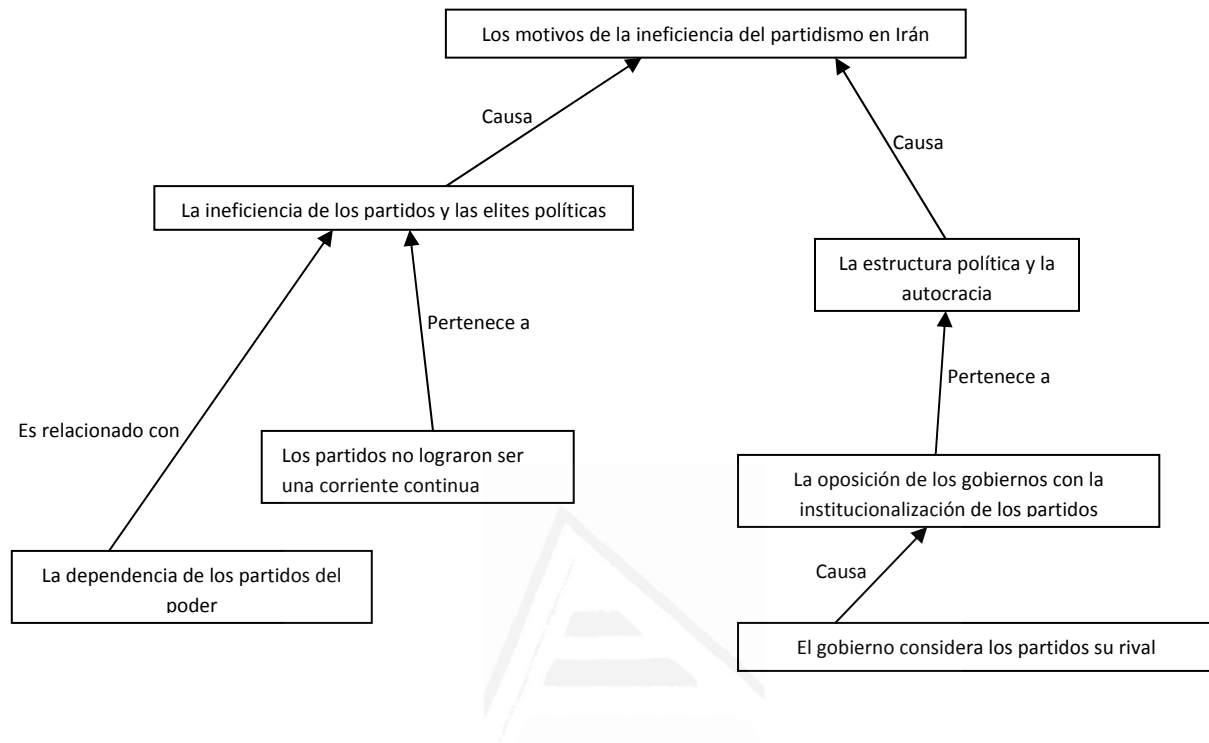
Los motivos de la ineficiencia del partidismo en Irán

Causa

La ineficiencia de los partidos y las elites políticas

Causa

La estructura política y la autocracia

Pertenece a

Es relacionado con

Los partidos no lograron ser una corriente continua

Pertenece a

La oposición de los gobiernos con la institucionalización de los partidos

La dependencia de los partidos del poder

Causa

El gobierno considera los partidos su rival